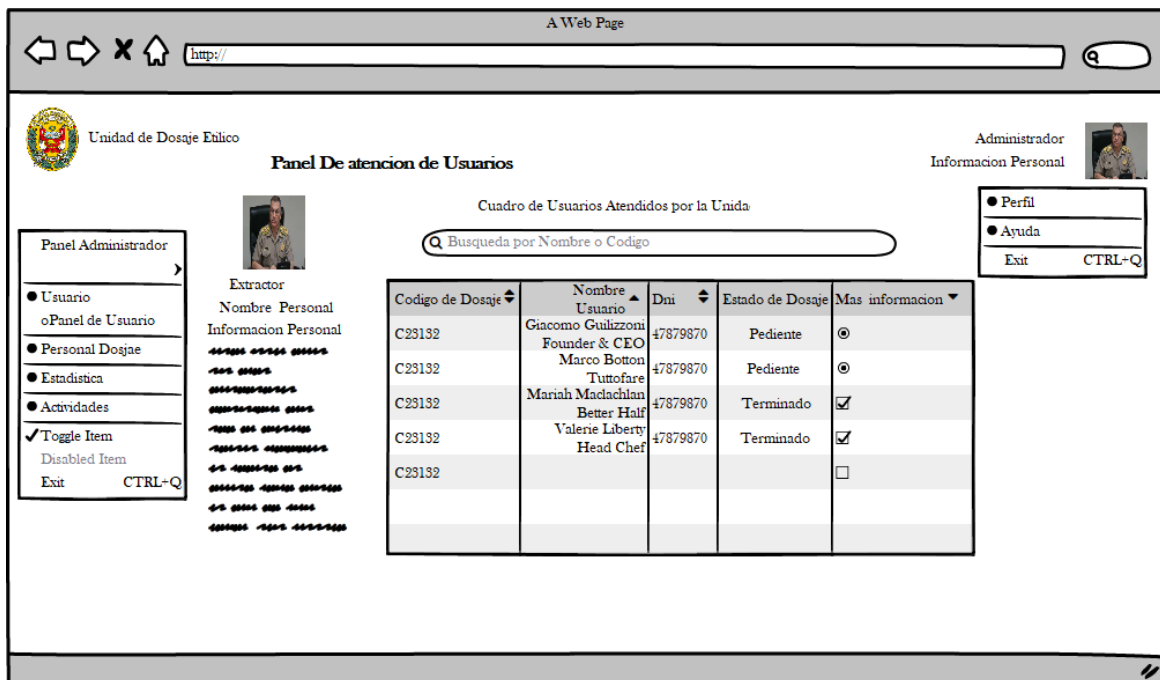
A Web Page

http://

Unidad de Dosaje Etilico

Panel De atencion de Usuarios

Administrador
Informacion Personal

Perfil
Ayuda
Exit CTRL+Q

Cuadro de Usuarios Atendidos por la Unida

Busqueda por Nombre o Codigo

Panel Administrador

Usuario
oPanel de Usuario
Personal Dosjae
Estadistica
Actividades
Toggle Item
Disabled Item
Exit CTRL+Q

Extractor
Nombre Personal
Informacion Personal

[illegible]

| Codigo de Dosaje | Nombre Usuario | Dni | Estado de Dosaje | Mas informacion |
|---|---|---|---|---|
| C23132 | Giacomo Guilizzoni Founder & CEO | 47879870 | Pediente | ◉ |
| C23132 | Marco Botton Tuttofare | 47879870 | Pediente | ◉ |
| C23132 | Mariah Maclachlan Better Half | 47879870 | Terminado | ☑ |
| C23132 | Valerie Liberty Head Chef | 47879870 | Terminado | ☑ |
| C23132 | | | | ☐ |
| | | | | |
| | | | | |